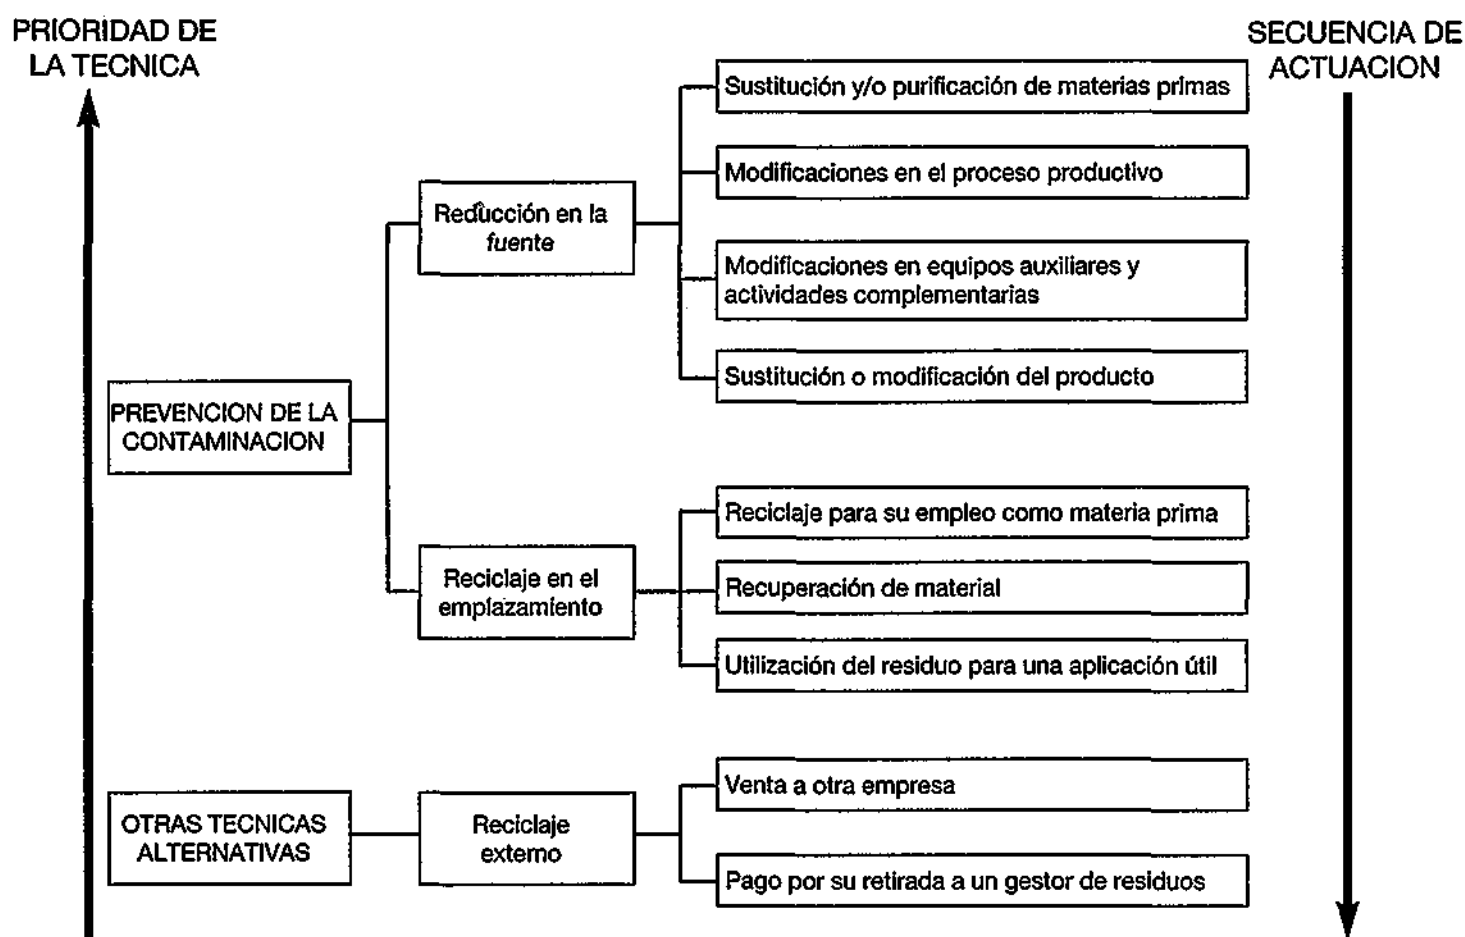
PRIORIDAD DE LA TECNICA

SECUENCIA DE ACTUACION

PREVENCION DE LA CONTAMINACION

Reducción en la *fuente*

Sustitución y/o purificación de materias primas

Modificaciones en el proceso productivo

Modificaciones en equipos auxiliares y actividades complementarias

Sustitución o modificación del producto

Reciclaje en el emplazamiento

Reciclaje para su empleo como materia prima

Recuperación de material

Utilización del residuo para una aplicación útil

OTRAS TECNICAS ALTERNATIVAS

Reciclaje externo

Venta a otra empresa

Pago por su retirada a un gestor de residuos